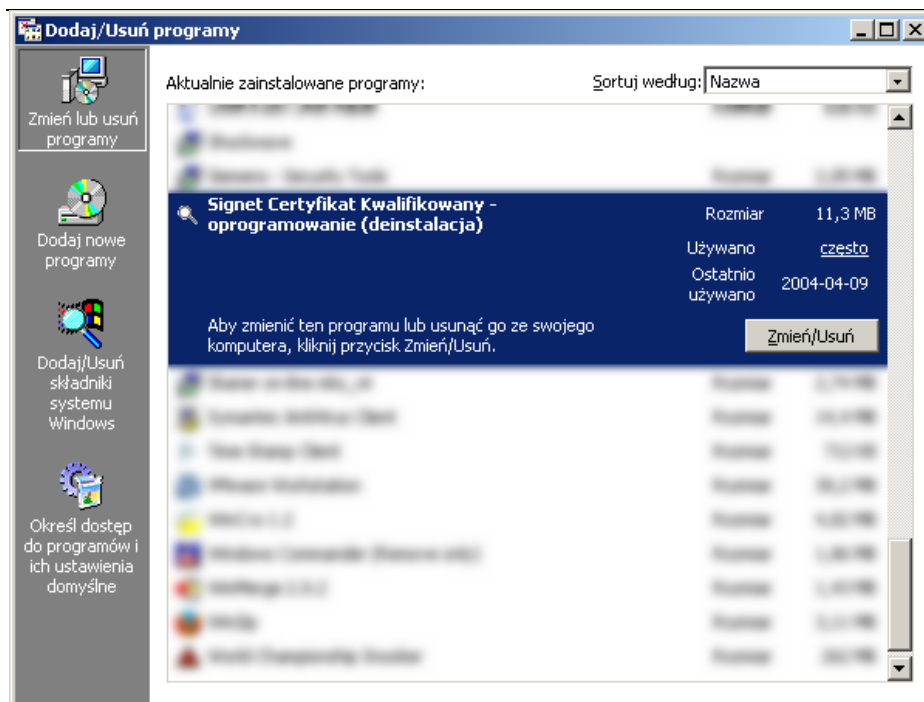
Dodaj/Usuń programy

Zmień lub usuń programy

Dodaj nowe programy

Dodaj/Usuń składniki systemu Windows

Określ dostęp do programów i ich ustawienia domyślne

Aktualnie zainstalowane programy:

Sortuj według: Nazwa

Signet Certyfikat Kwalifikowany - oprogramowanie (deinstalacja)

Rozmiar 11,3 MB

Używano często

Ostatnio używano 2004-04-09

Aby zmienić ten programu lub usunąć go ze swojego komputera, kliknij przycisk Zmień/Usuń.

Zmień/Usuń

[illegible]